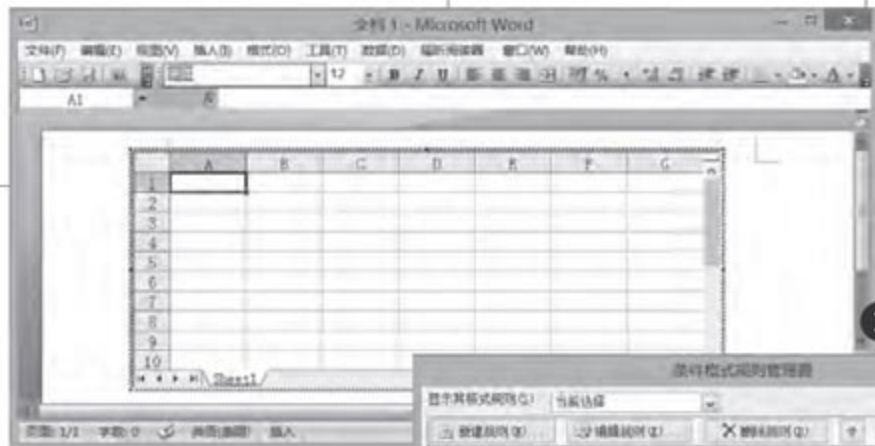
文档 1 - Microsoft Word

文件(F) 编辑(E) 视图(V) 插入(I) 格式(O) 工具(T) 数据(D) 框所有邮件 窗口(W) 帮助(H)

12 B I U

A1

| | A | B | C | D | E | F | G |
|---|---|---|---|---|---|---|---|
| 1 | | | | | | | |
| 2 | | | | | | | |
| 3 | | | | | | | |
| 4 | | | | | | | |
| 5 | | | | | | | |
| 6 | | | | | | | |
| 7 | | | | | | | |
| 8 | | | | | | | |
| 9 | | | | | | | |
| 10 | | | | | | | |

Sheet1

条件格式规则管理器

显示其格式规则(S): 当前选择

新建规则(N)... 编辑规则(E)... 删除规则(D)

页面: 1/1 字数: 0 英语(美国) 插入